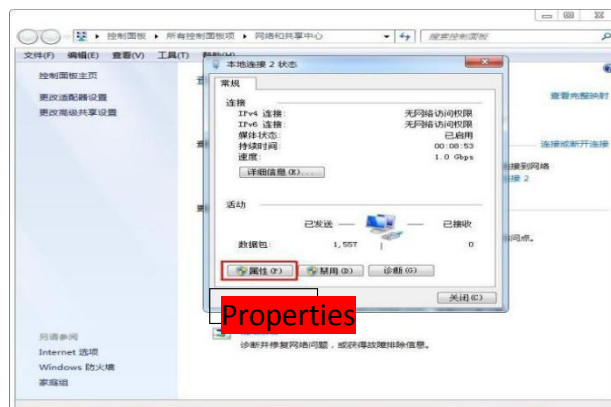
控制面板 ▸ 所有控制面板项 ▸ 网络和共享中心
搜索控制面板

文件(F) 编辑(E) 查看(V) 工具(T) 帮助(H)

控制面板主页
更改适配器设置
更改高级共享设置

本地连接 2 状态

常规

连接

IPv4 连接: 无网络访问权限
IPv6 连接: 无网络访问权限
媒体状态: 已启用
持续时间: 00:08:53
速度: 1.0 Gbps

详细信息(E)...

活动

已发送 — — 已接收

数据包: 1,557 | 0

属性(P) 禁用(D) 诊断(G)

关闭(C)

Properties

查看完整映射

连接或断开连接

接到网络

接 2

问点。

诊断并修复网络问题，或获得故障排除信息。

另请参阅
Internet 选项
Windows 防火墙
家庭组